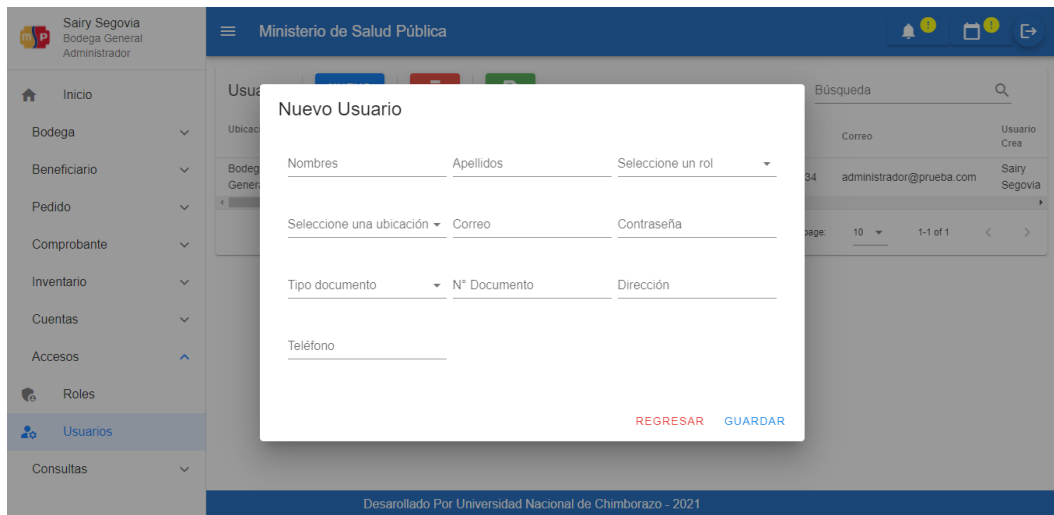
Sairy Segovia
Bodega General
Administrador

Ministerio de Salud Pública

Inicio
Bodega
Beneficiario
Pedido
Comprobante
Inventario
Cuentas
Accesos
Roles
Usuarios
Consultas

Usua
Búsqueda
Ubicac
Correo
Usuario Crea
Bodeg Genera
34
administrador@prueba.com
Sairy Segovia
page:
10
1-1 of 1

Nuevo Usuario

Nombres
Apellidos
Seleccione un rol
Seleccione una ubicación
Correo
Contraseña
Tipo documento
N° Documento
Dirección
Teléfono

REGRESAR
GUARDAR

Desarollado Por Universidad Nacional de Chimborazo - 2021